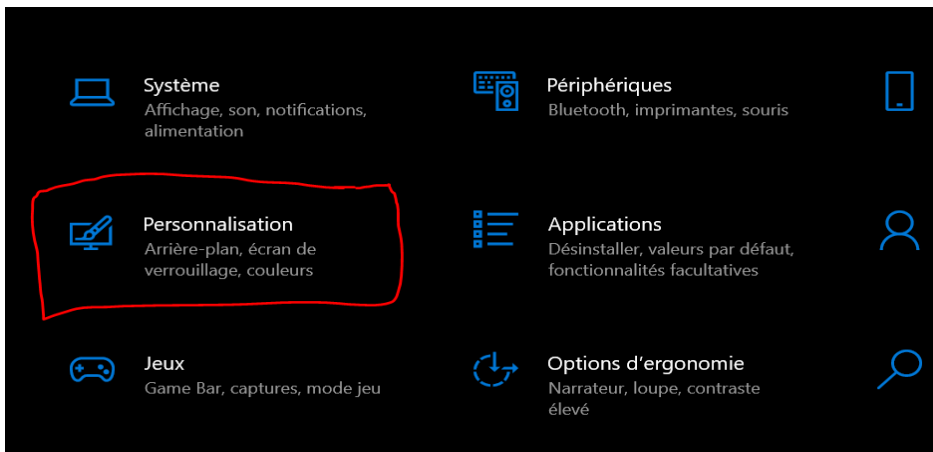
Système
Affichage, son, notifications, alimentation

Périphériques
Bluetooth, imprimantes, souris

Personnalisation
Arrière-plan, écran de verrouillage, couleurs

Applications
Désinstaller, valeurs par défaut, fonctionnalités facultatives

Jeux
Game Bar, captures, mode jeu

Options d'ergonomie
Narrateur, loupe, contraste élevé